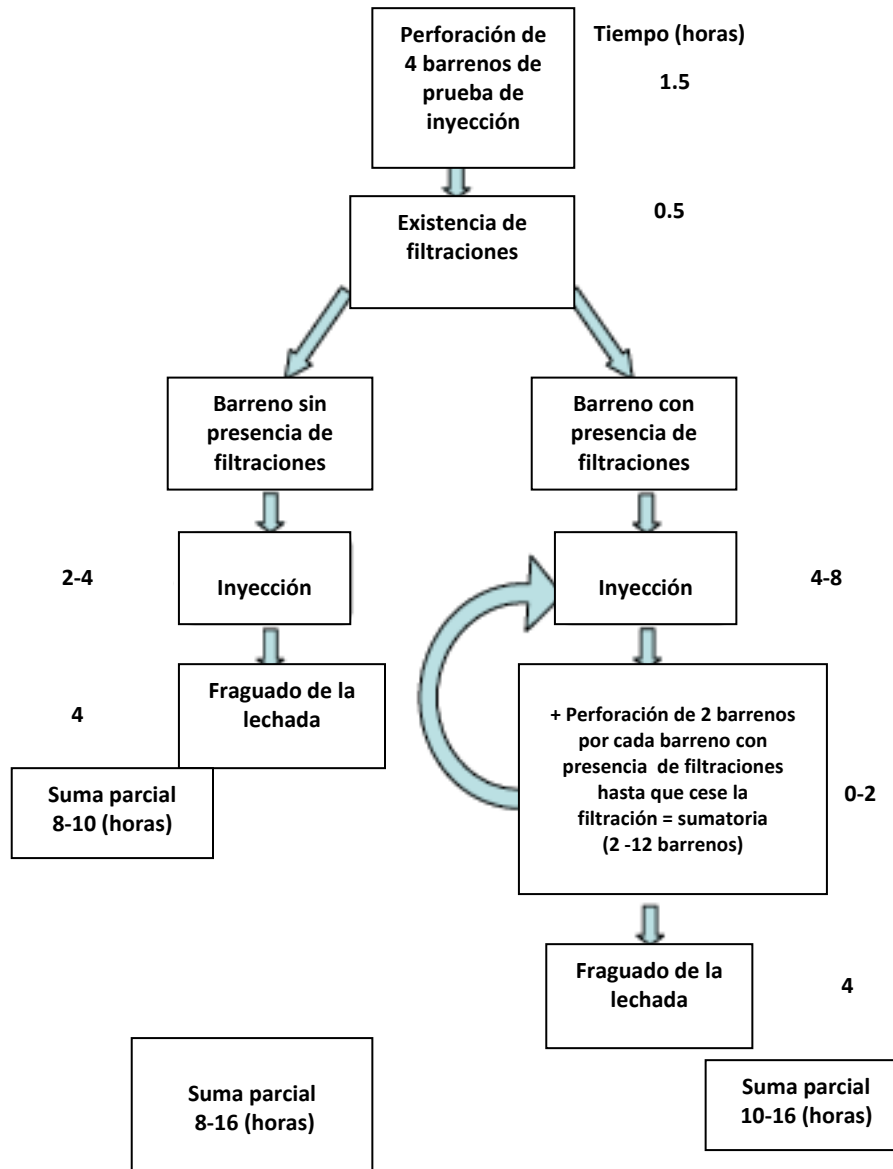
Perforación de 4 barrenos de prueba de inyección

Tiempo (horas)

1.5

Existencia de filtraciones

0.5

Barreno sin presencia de filtraciones

Barreno con presencia de filtraciones

2-4

Inyección

Inyección

4-8

4

Fraguado de la lechada

Suma parcial 8-10 (horas)

+ Perforación de 2 barrenos por cada barreno con presencia de filtraciones hasta que cese la filtración = sumatoria (2 -12 barrenos)

0-2

Fraguado de la lechada

4

Suma parcial 8-16 (horas)

Suma parcial 10-16 (horas)